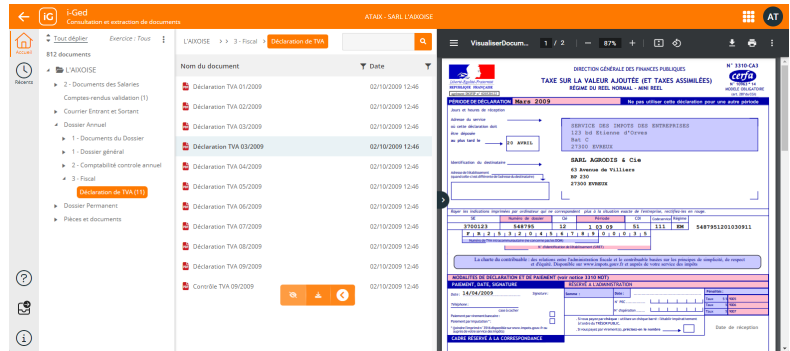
i-Ged
Consultation et extraction de documents
ATAIX - SARL L'AIXOISE
AT

Accueil
Récents

Tout déplier
Exercice : Tous
812 documents
L'AIXOISE
2 - Documents des Salaries
Comptes-rendus validation (1)
Courrier Entrant et Sortant
Dossier Annuel
1 - Documents du Dossier
1 - Dossier général
2 - Comptabilité controle annuel
3 - Fiscal
Déclaration de TVA (11)
Dossier Permanent
Pièces et documents

L'AIXOISE > ... > 3 - Fiscal > Déclaration de TVA

| Nom du document | Date |
|---|---|
| Déclaration TVA 01/2009 | 02/10/2009 12:46 |
| Déclaration TVA 02/2009 | 02/10/2009 12:46 |
| Déclaration TVA 03/2009 | 02/10/2009 12:46 |
| Déclaration TVA 03/2009 | 02/10/2009 12:46 |
| Déclaration TVA 04/2009 | 02/10/2009 12:46 |
| Déclaration TVA 05/2009 | 02/10/2009 12:46 |
| Déclaration TVA 06/2009 | 02/10/2009 12:46 |
| Déclaration TVA 07/2009 | 02/10/2009 12:46 |
| Déclaration TVA 08/2009 | 02/10/2009 12:46 |
| Déclaration TVA 09/2009 | 02/10/2009 12:46 |
| Contrôle TVA 09/2009 | 02/10/2009 12:46 |

VisualiserDocum... 1 / 2 — 87% +

DIRECTION GÉNÉRALE DES FINANCES PUBLIQUES
N° 3310-CA3
TAXE SUR LA VALEUR AJOUTÉE (ET TAXES ASSIMILÉES)
RÉGIME DU REEL NORMAL - MINI REEL
cerfa
MODÈLE OBLIGATOIRE
Liberté Égalité Fraternité
RÉPUBLIQUE FRANÇAISE
PÉRIODE DE DÉCLARATION Mars 2009
Ne pas utiliser cette déclaration pour une autre période
SERVICE DES IMPOTS DES ENTREPRISES
123 bd Etienne d'Orves
Bat C
27300 EVREUX
20 AVRIL
SARL AGRODIS & Cie
63 Avenue de Villiers
BP 230
27300 EVREUX
3700123 548795 12 1 03 09 51 111 EM 548795120100911
MODALITES DE DÉCLARATION ET DE PAIEMENT (voir notice 3310 NOT)
PAIEMENT, DATE, SIGNATURE
RÉSERVÉ A L'ADMINISTRATION
Date : 14/04/2009
CADRE RÉSERVÉ A LA CORRESPONDANCE
Date de réception